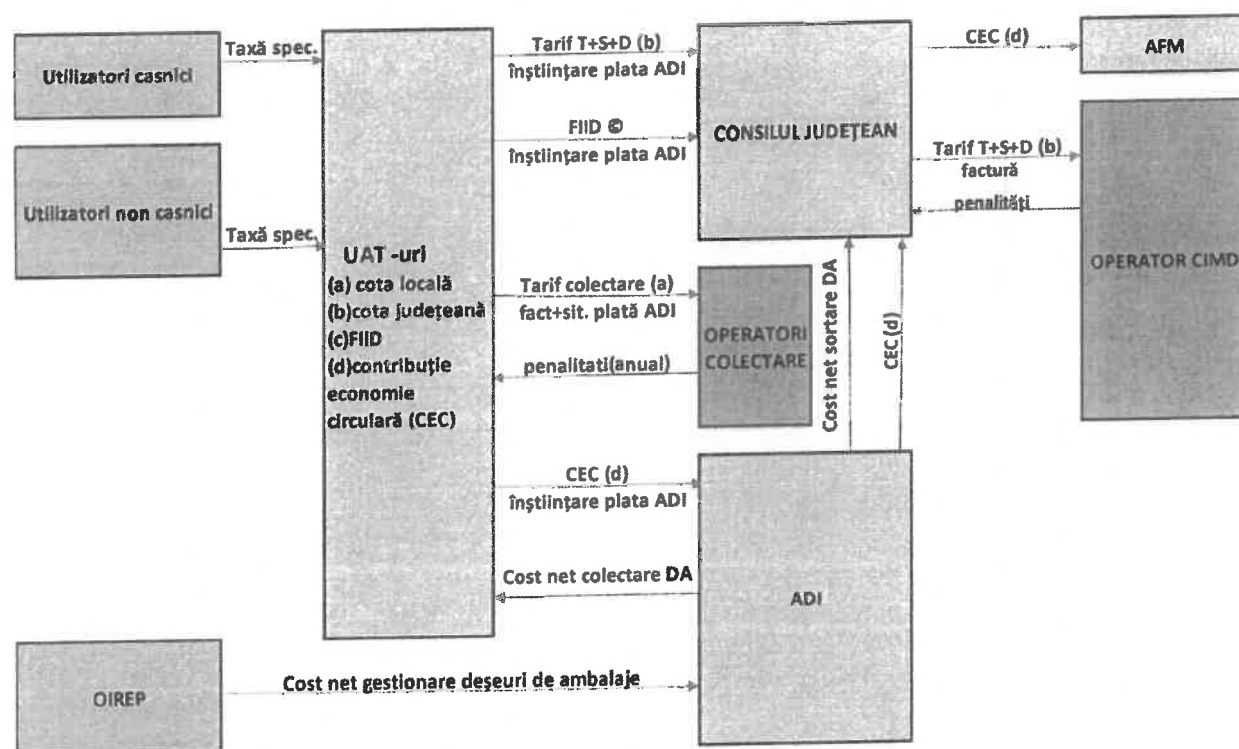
Utilizatori casnici

Taxă spec.

Utilizatori non casnici

Taxă spec.

UAT -uri
(a) cota locală
(b)cota județeană
(c)FIID
(d)contribuție economie circulară (CEC)

Tarif T+S+D (b)
înștiințare plata ADI

FIID ©
înștiințare plata ADI

CONSILUL JUDEȚEAN

CEC (d)

AFM

Tarif T+S+D (b)
factură

penalități

OPERATOR CIMD

Tarif colectare (a)
fact+sit. plată ADI

OPERATORI COLECTARE

penalitati(anual)

Cost net sortare DA

CEC(d)

CEC (d)
înștiințare plata ADI

Cost net colectare DA

ADI

OIREP

Cost net gestionare deșeuri de ambalaje